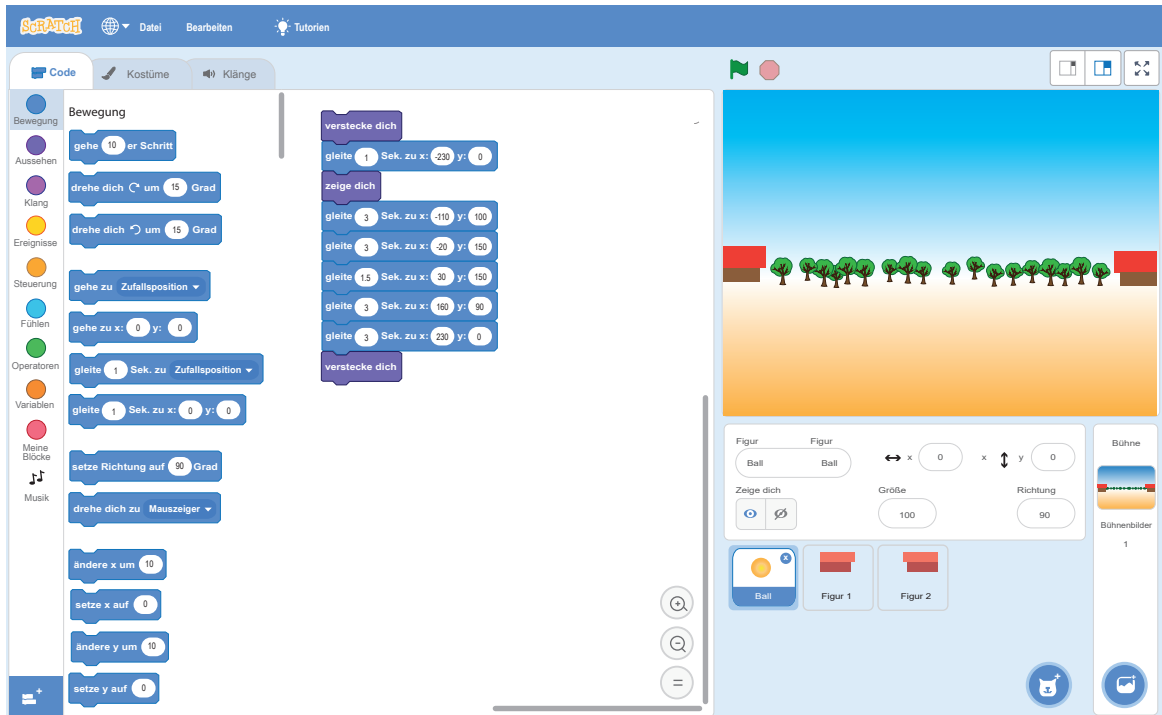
SCRATCH Datei Bearbeiten Tutorien

Code Kostüme Klänge

Bewegung
Aussehen
Klang
Ereignisse
Steuerung
Fühlen
Operatoren
Variablen
Meine Blöcke
Musik

Bewegung

gehe 10 er Schritt
drehe dich ⟳ um 15 Grad
drehe dich ⟲ um 15 Grad
gehe zu Zufallsposition
gehe zu x: 0 y: 0
gleite 1 Sek. zu Zufallsposition
gleite 1 Sek. zu x: 0 y: 0
setze Richtung auf 90 Grad
drehe dich zu Mauszeiger
ändere x um 10
setze x auf 0
ändere y um 10
setze y auf 0

verstecke dich
gleite 1 Sek. zu x: -230 y: 0
zeige dich
gleite 3 Sek. zu x: -110 y: 100
gleite 3 Sek. zu x: -20 y: 150
gleite 1.5 Sek. zu x: 30 y: 150
gleite 3 Sek. zu x: 160 y: 90
gleite 3 Sek. zu x: 230 y: 0
verstecke dich

Figur Ball
x 0
y 0
Zeige dich
Größe 100
Richtung 90

Ball
Figur 1
Figur 2

Bühne
Bühnenbilder
1